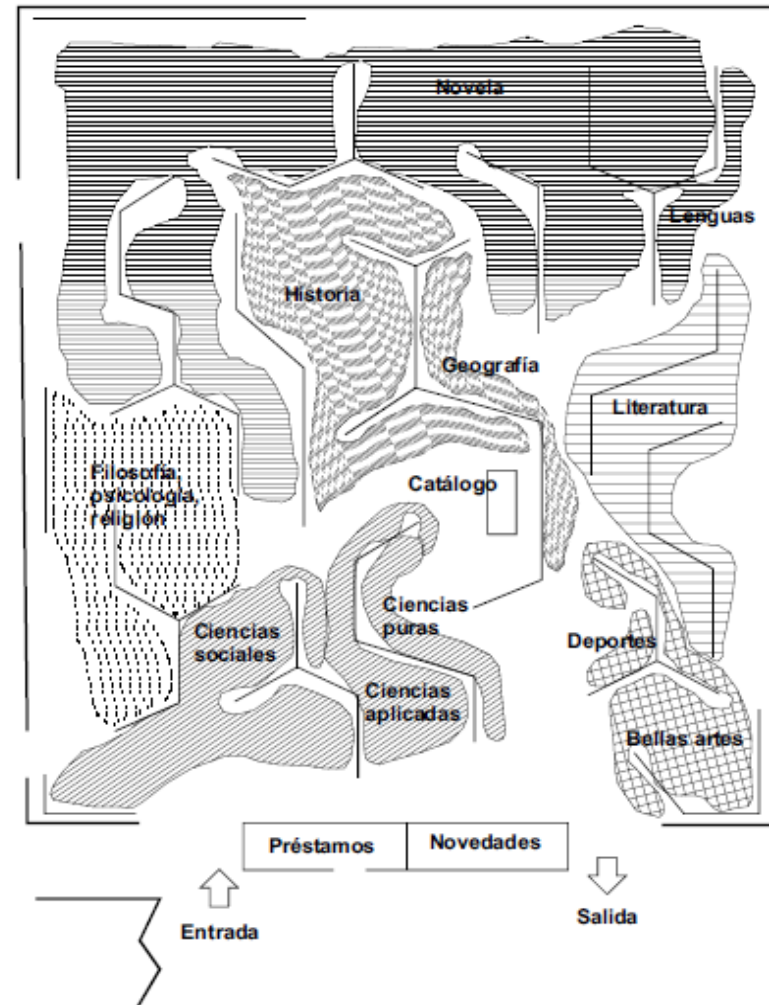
Novela

Lenguas

Historia

Geografía

Literatura

Filosofía psicología, religión

Catálogo

Ciencias puras

Ciencias sociales

Deportes

Ciencias aplicadas

Bellas artes

Préstamos

Novedades

Entrada

Salida